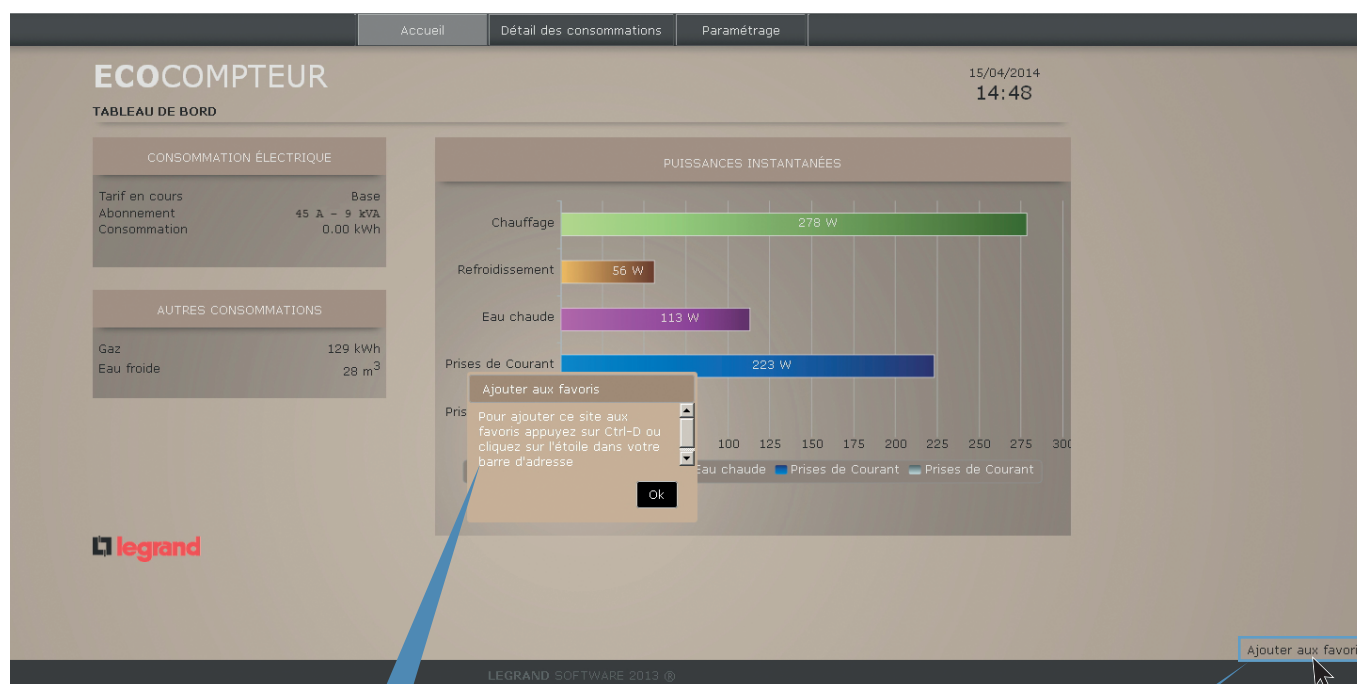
Accueil | Détail des consommations | Paramétrage

ECOCOMPTEUR
TABLEAU DE BORD

15/04/2014
14:48

CONSOMMATION ÉLECTRIQUE
Tarif en cours Base
Abonnement 45 A - 9 kVA
Consommation 0.00 kWh

AUTRES CONSOMMATIONS
Gaz 129 kWh
Eau froide 28 $m^3$

PUISSANCES INSTANTANÉES
Chauffage 278 W
Refroidissement 56 W
Eau chaude 113 W
Prises de Courant 223 W
Pris

100 125 150 175 200 225 250 275 300
Eau chaude Prises de Courant Prises de Courant

Ajouter aux favoris
Pour ajouter ce site aux favoris appuyez sur Ctrl-D ou cliquez sur l'étoile dans votre barre d'adresse
Ok

legrand

LEGRAND SOFTWARE 2013 ®

Ajouter aux favori